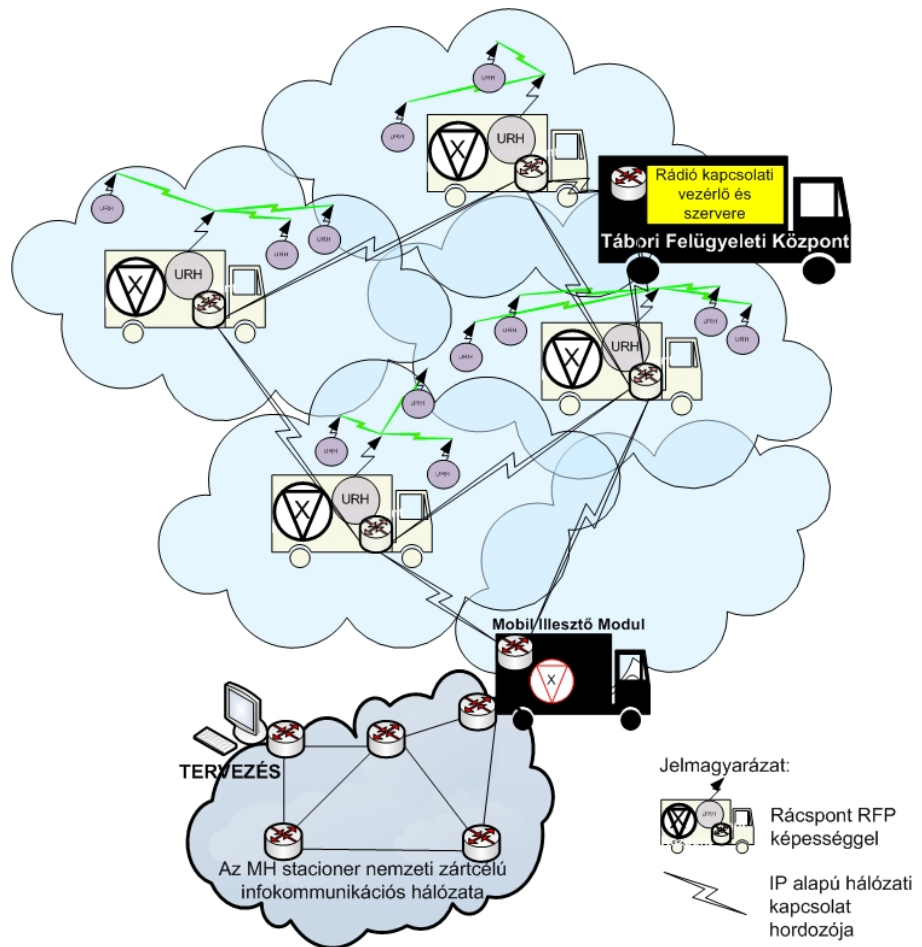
URH
URH
URH
X
URH
Rádió kapcsolati vezérlő és szervere
Tábori Felügyeleti Központ
URH
URH
URH
X
URH
URH
URH
URH
X
URH
URH
URH
URH
URH
X
URH
URH
URH
URH
X
URH
Mobil Illesztő Modul
X
TERVEZÉS
Az MH stacioner nemzeti zártcélú infokommunikációs hálózata
Jelmagyarázat:
Rácspont RFP képességgel
IP alapú hálózati kapcsolat hordozója